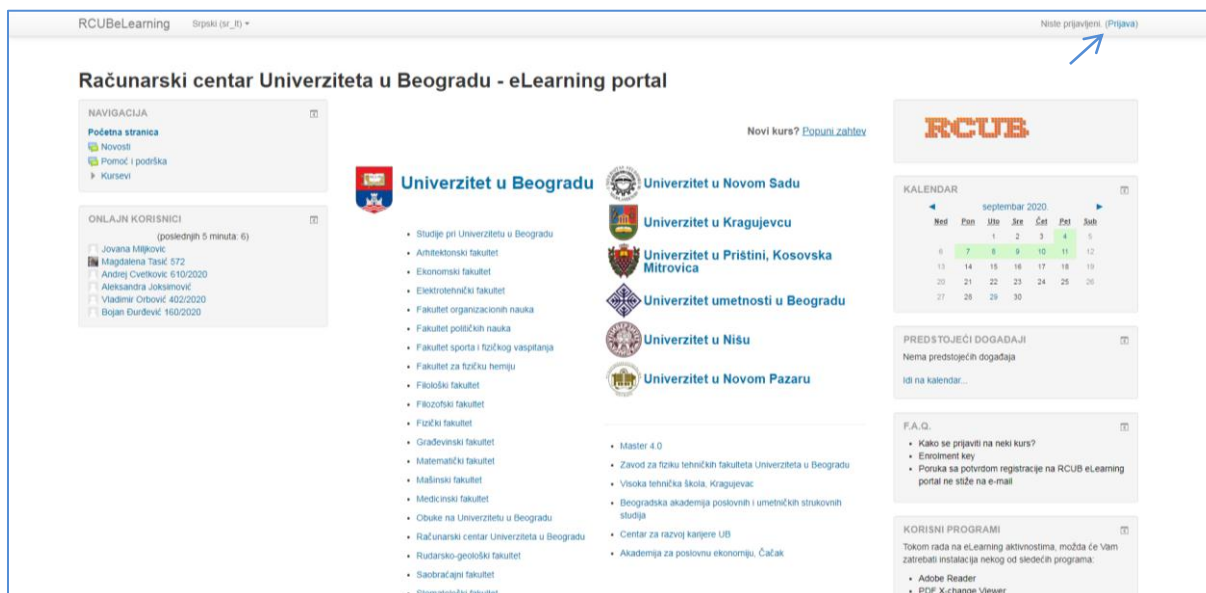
RCUBeLearning Srpski (sr_lt) ▾

Niste prijavljeni. (Prijava)

Računarski centar Univerziteta u Beogradu - eLearning portal

NAVIGACIJA

Početna stranica
Novosti
Pomoć i podrška
Kursevi

ONLAJN KORISNICI

(poslednjih 5 minuta: 6)
Jovana Miljkovic
Magdalena Tasić 572
Andrej Cvetkovic 610/2020
Aleksandra Joksimović
Vladimir Orbović 402/2020
Bojan Đurđević 160/2020

Novi kurs? Popuni zahtev

Univerzitet u Beogradu

- Studije pri Univerzitetu u Beogradu
- Arhitektonski fakultet
- Ekonomski fakultet
- Elektrotehnički fakultet
- Fakultet organizacionih nauka
- Fakultet političkih nauka
- Fakultet sporta i fizičkog vaspitanja
- Fakultet za fizičku hemiju
- Filološki fakultet
- Filozofski fakultet
- Fizički fakultet
- Građevinski fakultet
- Matematički fakultet
- Mašinski fakultet
- Medicinski fakultet
- Obuke na Univerzitetu u Beogradu
- Računarski centar Univerziteta u Beogradu
- Rudarsko-geološki fakultet
- Saobraćajni fakultet
- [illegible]

Univerzitet u Novom Sadu
Univerzitet u Kragujevcu
Univerzitet u Prištini, Kosovska Mitrovica
Univerzitet umetnosti u Beogradu
Univerzitet u Nišu
Univerzitet u Novom Pazaru

- Master 4.0
- Zavod za fiziku tehničkih fakulteta Univerziteta u Beogradu
- Visoka tehnička škola, Kragujevac
- Beogradska akademija poslovnih i umetničkih strukovnih studija
- Centar za razvoj karijere UB
- Akademija za poslovnu ekonomiju, Čačak

RCUB

KALENDAR

◄ septembar 2020. ►

| Ned | Pon | Uto | Sre | Čet | Pet | Sub |
|---|---|---|---|---|---|---|
| | | 1 | 2 | 3 | 4 | 5 |
| 6 | 7 | 8 | 9 | 10 | 11 | 12 |
| 13 | 14 | 15 | 16 | 17 | 18 | 19 |
| 20 | 21 | 22 | 23 | 24 | 25 | 26 |
| 27 | 28 | 29 | 30 | | | |

PREDSTOJEĆI DOGAĐAJI

Nema predstojećih događaja

Idi na kalendar...

F.A.Q.

- Kako se prijaviti na neki kurs?
- Enrolment key
- Poruka sa potvrdom registracije na RCUB eLearning portal ne stiže na e-mail

KORISNI PROGRAMI

Tokom rada na eLearning aktivnostima, možda će Vam zatrebati instalacija nekog od sledećih programa:

- Adobe Reader
- PDF X-change Viewer